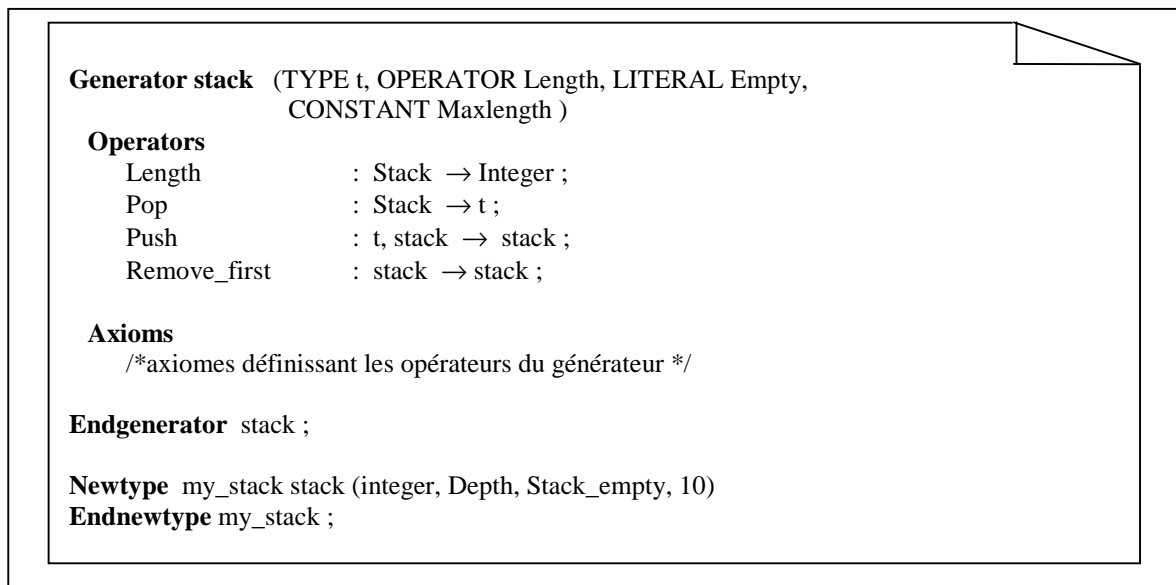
**Generator stack** (TYPE t, OPERATOR Length, LITERAL Empty, CONSTANT Maxlength )

**Operators**
Length : Stack $\rightarrow$ Integer ;
Pop : Stack $\rightarrow$ t ;
Push : t, stack $\rightarrow$ stack ;
Remove_first : stack $\rightarrow$ stack ;

**Axioms**
/*axiomes définissant les opérateurs du générateur */

**Endgenerator** stack ;

**Newtype** my_stack stack (integer, Depth, Stack_empty, 10)
**Endnewtype** my_stack ;